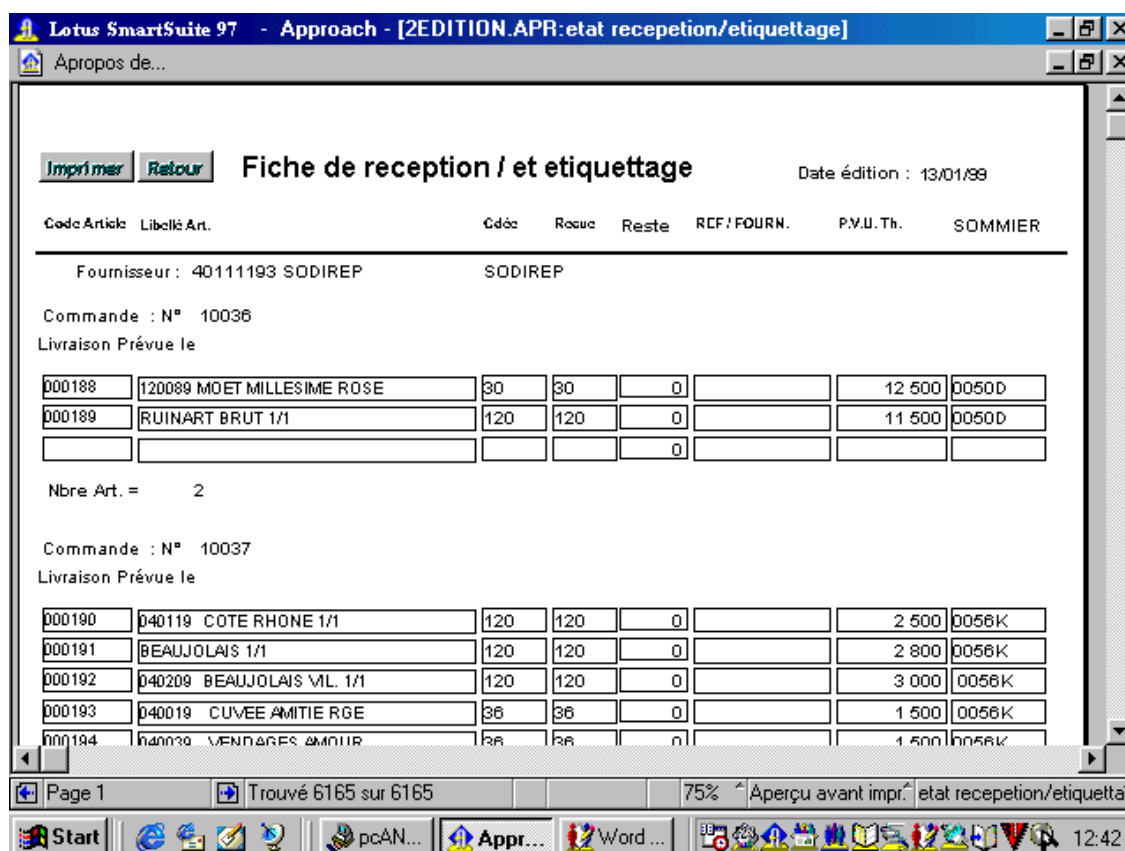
Lotus SmartSuite 97 - Approach - [2EDITION.APR:etat recepetion/etiquettage]

Apropos de...

Imprimer Retour

Fiche de reception / et etiquettage

Date édition : 13/01/99

| Code Article | Libellé Art. | Cdée | Recue | Reste | REF / FOURN. | P.V.U. Th. | SOMMIER |
|---|---|---|---|---|---|---|---|

Fournisseur : 40111193 SODIREP SODIREP

Commande : N° 10036

Livraison Prévue le

| 000188 | 120089 MOET MILLESIME ROSE | 30 | 30 | 0 | | 12 500 | 0050D |
|---|---|---|---|---|---|---|---|
| 000189 | RUINART BRUT 1/1 | 120 | 120 | 0 | | 11 500 | 0050D |
| | | | | 0 | | | |

Nbre Art. = 2

Commande : N° 10037

Livraison Prévue le

| 000190 | 040119 COTE RHONE 1/1 | 120 | 120 | 0 | | 2 500 | 0056K |
|---|---|---|---|---|---|---|---|
| 000191 | BEAUJOLAIS 1/1 | 120 | 120 | 0 | | 2 800 | 0056K |
| 000192 | 040209 BEAUJOLAIS VIL. 1/1 | 120 | 120 | 0 | | 3 000 | 0056K |
| 000193 | 040019 CUVEE AMITIE RGE | 36 | 36 | 0 | | 1 500 | 0056K |
| 000194 | 040039 VENDAGES AMOUR | 36 | 36 | 0 | | 1 500 | 0056K |

Page 1 | Trouvé 6165 sur 6165 | 75% | Aperçu avant impr. | etat recepetion/etiquetta

Start | pcAN... | Appr... | Word ... | 12:42